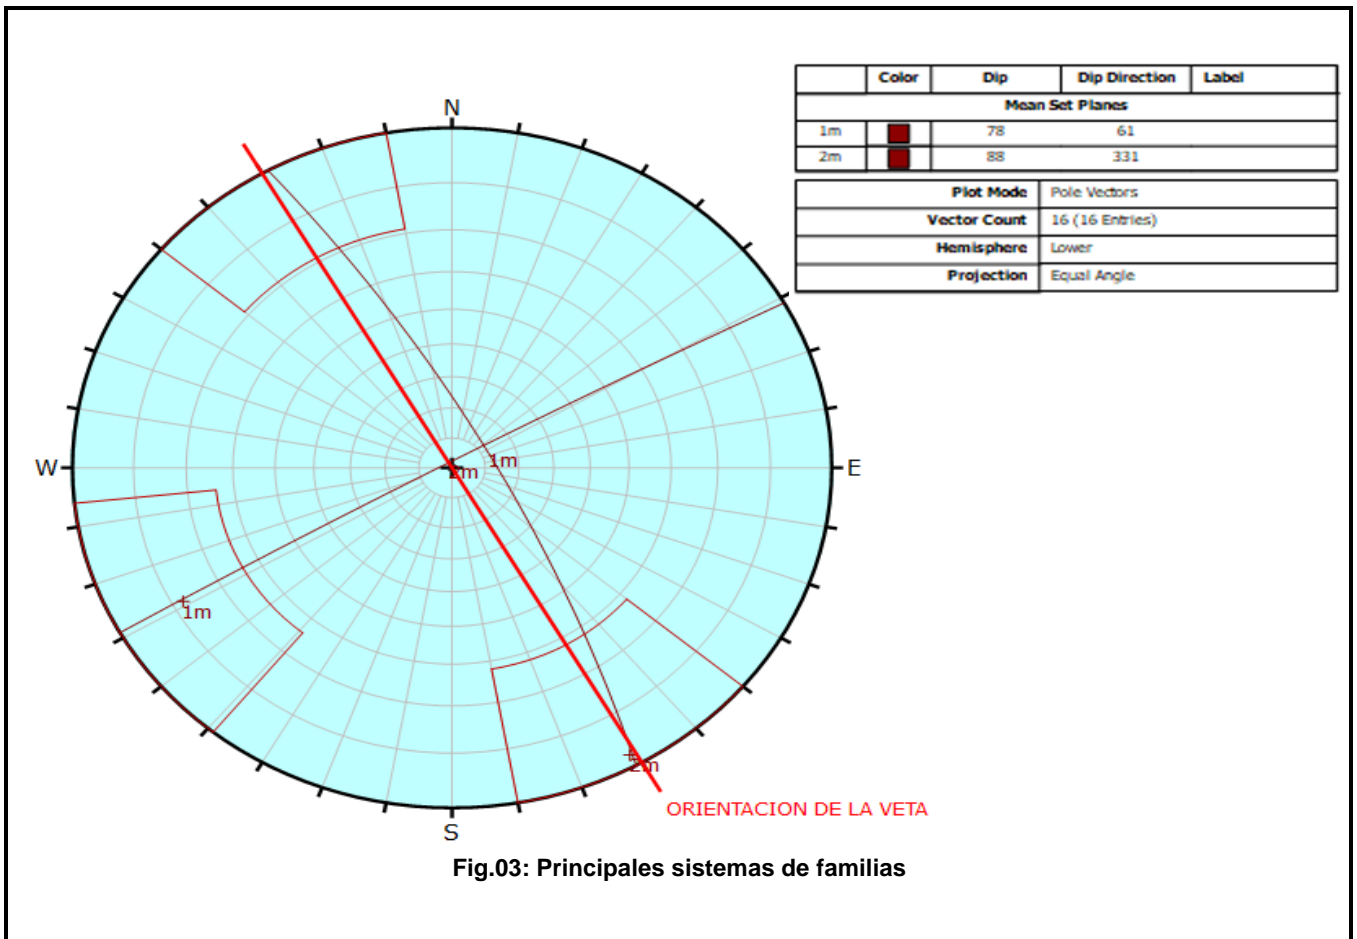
N

W

E

S

1m

2m

1m

2m

ORIENTACION DE LA VETA

|  | Color | Dip | Dip Direction | Label |
|---|---|---|---|---|
| Mean Set Planes | | | | |
| 1m | | 78 | 61 | |
| 2m | | 88 | 331 | |

| Plot Mode | Pole Vectors |
|---|---|
| Vector Count | 16 (16 Entries) |
| Hemisphere | Lower |
| Projection | Equal Angle |

Fig.03: Principales sistemas de familias